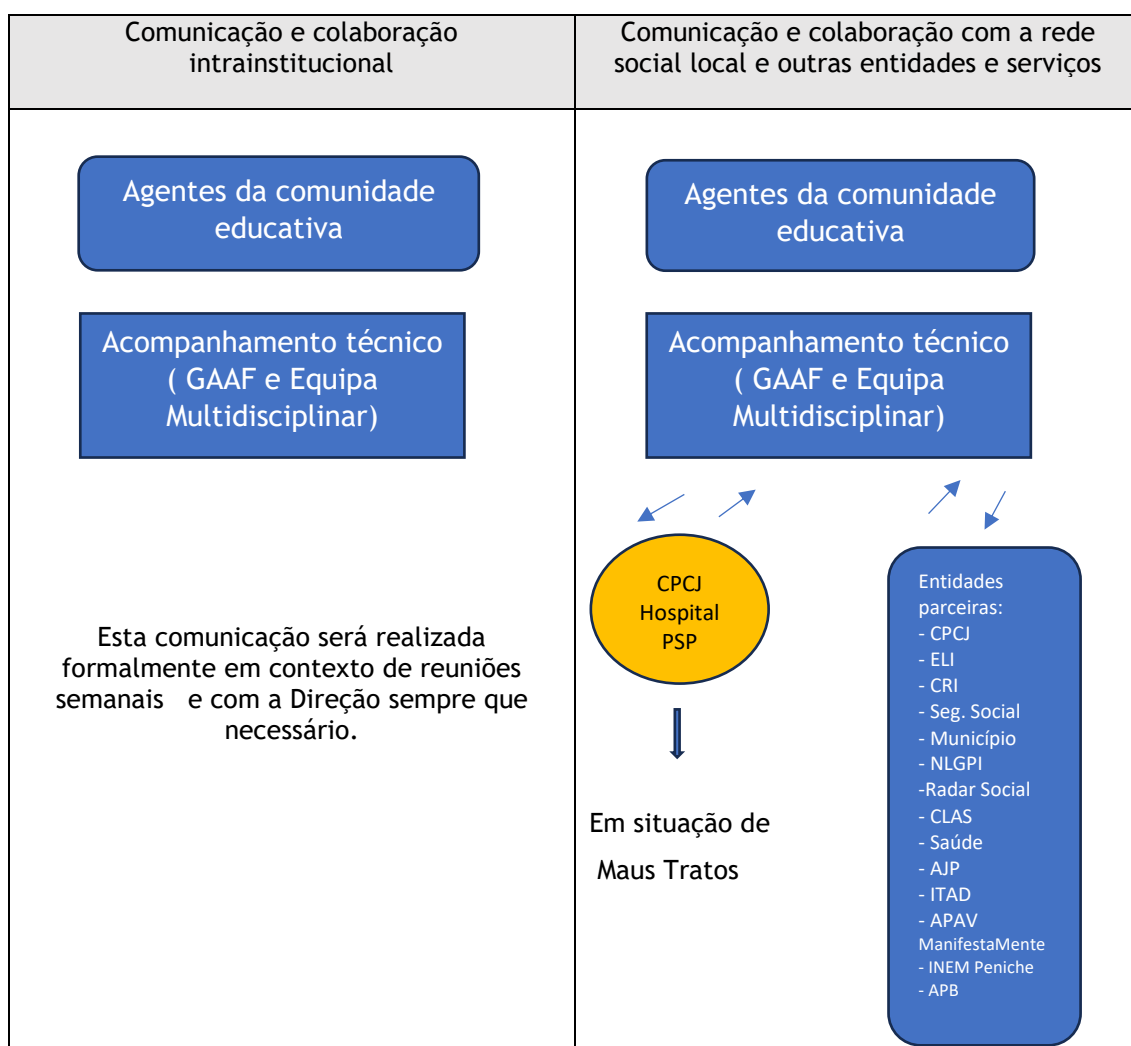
| Comunicação e colaboração intrainstitucional | Comunicação e colaboração com a rede social local e outras entidades e serviços |
|---|---|
| Agentes da comunidade educativa<br><br>Acompanhamento técnico ( GAAF e Equipa Multidisciplinar)<br><br>Esta comunicação será realizada formalmente em contexto de reuniões semanais e com a Direção sempre que necessário. | Agentes da comunidade educativa<br><br>Acompanhamento técnico ( GAAF e Equipa Multidisciplinar)<br><br>CPCJ<br>Hospital<br>PSP<br><br>Em situação de<br>Maus Tratos<br><br>Entidades parceiras:<br>- CPCJ<br>- ELI<br>- CRI<br>- Seg. Social<br>- Município<br>- NLGPI<br>-Radar Social<br>- CLAS<br>- Saúde<br>- AJP<br>- ITAD<br>- APAV<br>ManifestaMente<br>- INEM Peniche<br>- APB |